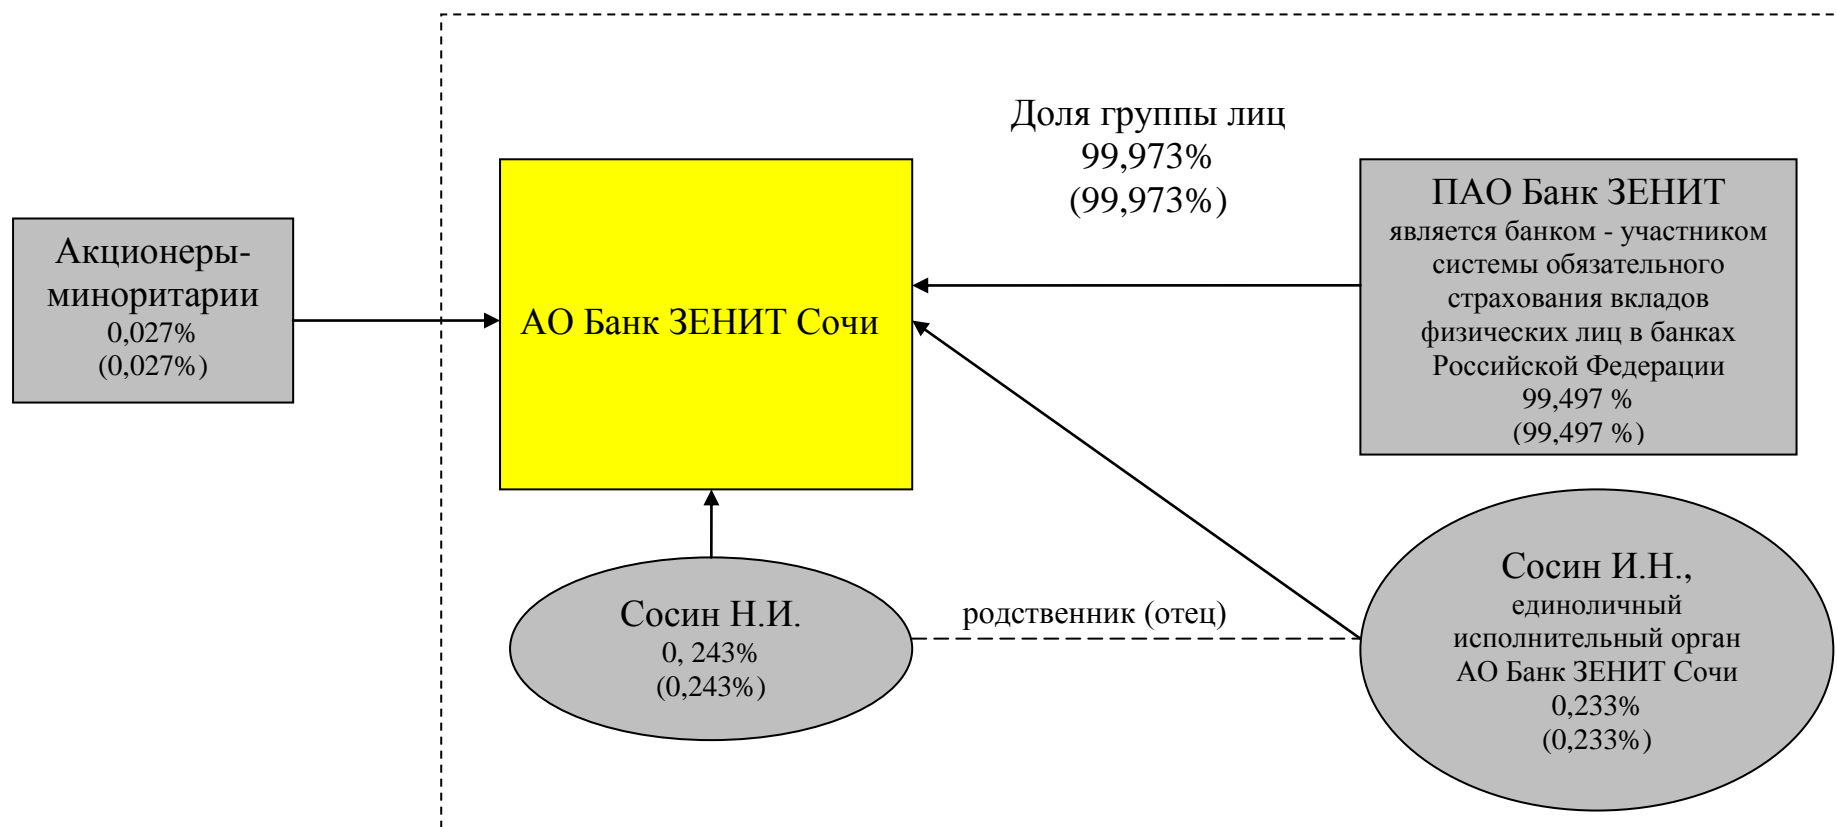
Доля группы лиц
99,973%
(99,973%)

Акционеры-миноритарии
0,027%
(0,027%)

АО Банк ЗЕНИТ Сочи

ПАО Банк ЗЕНИТ
является банком - участником системы обязательного страхования вкладов физических лиц в банках Российской Федерации
99,497 %
(99,497 %)

Сосин Н.И.
0, 243%
(0,243%)

родственник (отец)

Сосин И.Н.,
единоличный исполнительный орган АО Банк ЗЕНИТ Сочи
0,233%
(0,233%)